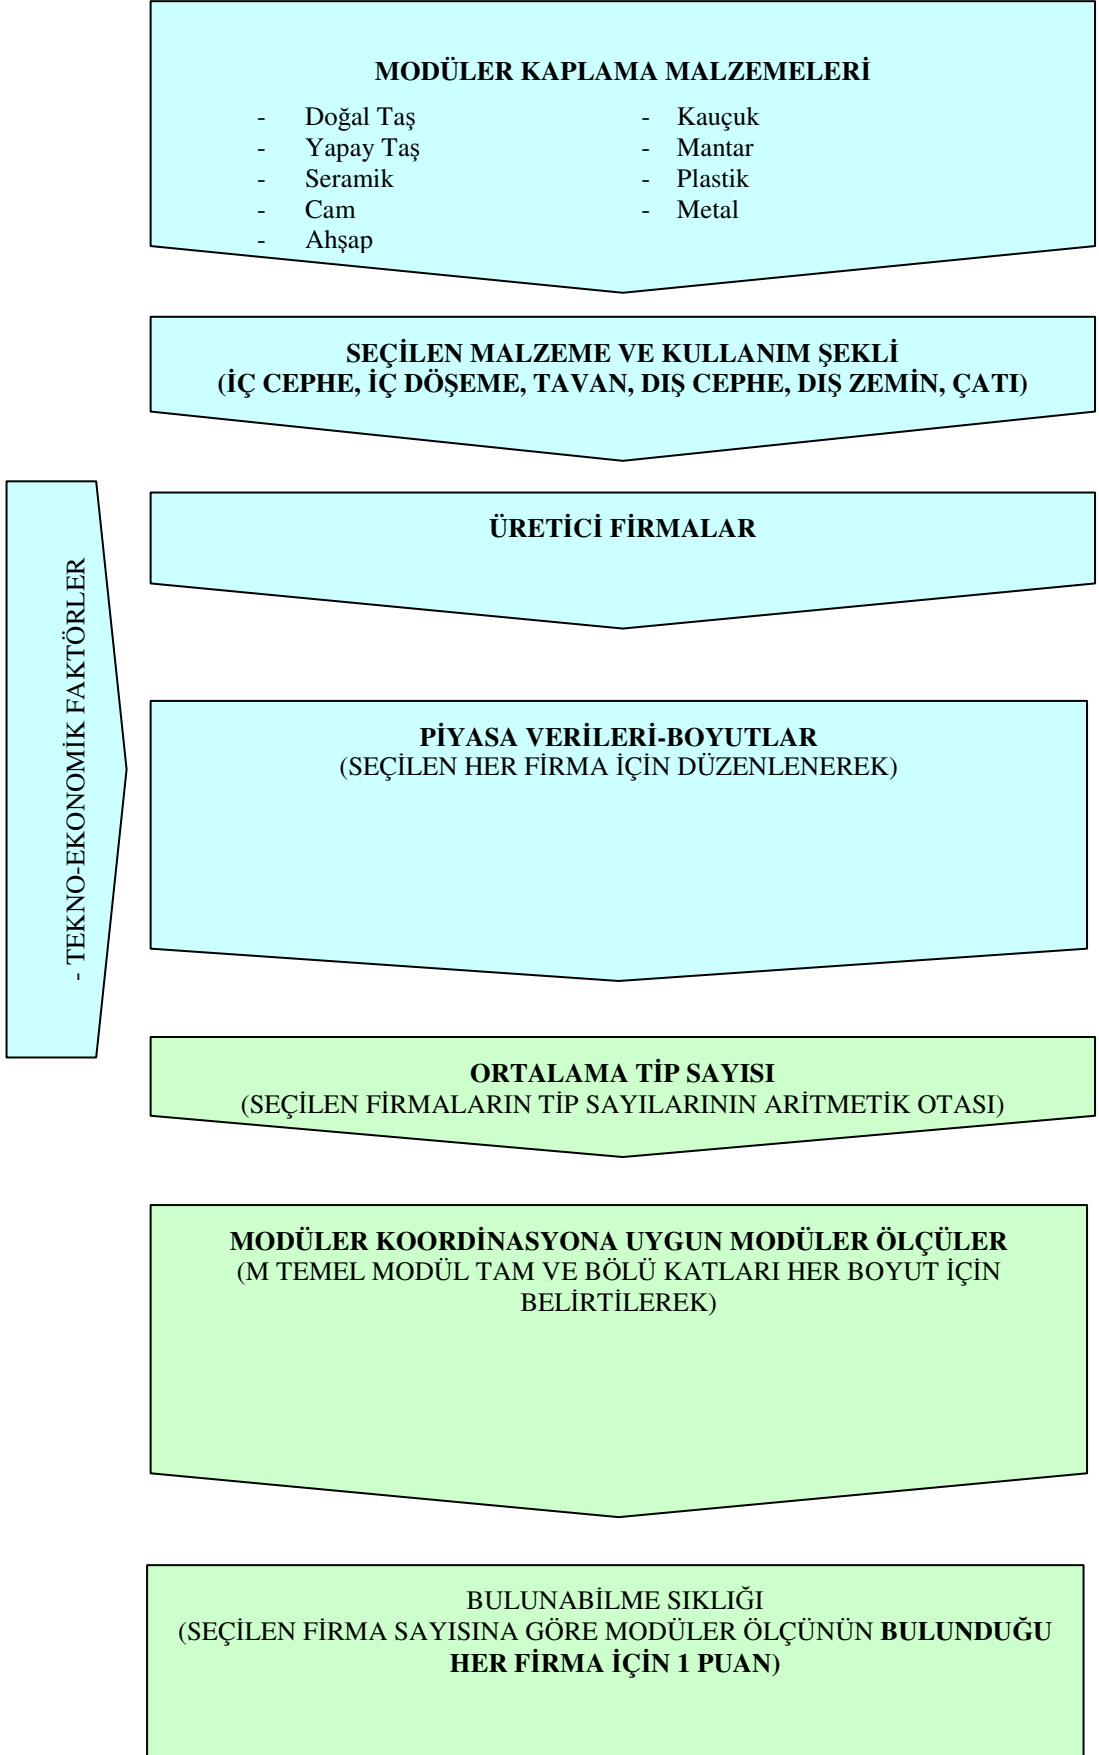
MODÜLER KAPLAMA MALZEMELERİ

- Doğal Taş
- Yapay Taş
- Seramik
- Cam
- Ahşap

- Kauçuk
- Mantar
- Plastik
- Metal

SEÇİLEN MALZEME VE KULLANIM ŞEKLİ
(İÇ CEPHE, İÇ DÖŞEME, TAVAN, DIŞ CEPHE, DIŞ ZEMİN, ÇATI)

- TEKNO-EKONOMİK FAKTÖRLER

ÜRETİCİ FİRMALAR

PİYASA VERİLERİ-BOYUTLAR
(SEÇİLEN HER FİRMA İÇİN DÜZENLENEREK)

ORTALAMA TİP SAYISI
(SEÇİLEN FİRMALARIN TİP SAYILARININ ARİTMETİK OTASI)

MODÜLER KOORDİNASYONA UYGUN MODÜLER ÖLÇÜLER
(M TEMEL MODÜL TAM VE BÖLÜ KATLARI HER BOYUT İÇİN BELİRTİLEREK)

BULUNABİLME SIKLIĞI
(SEÇİLEN FİRMA SAYISINA GÖRE MODÜLER ÖLÇÜNÜN BULUNDUĞU HER FİRMA İÇİN 1 PUAN)